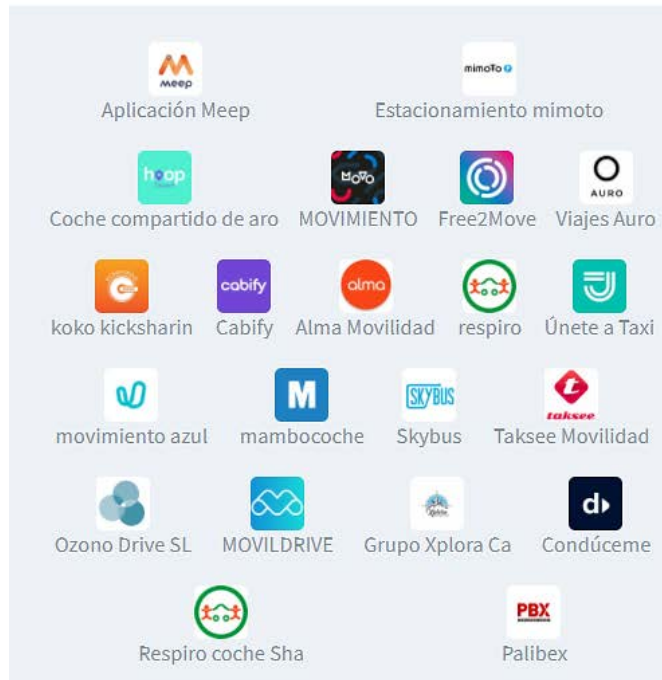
meep
Aplicación Meep

mimoTo
Estacionamiento mimoto

hoop
Coche compartido de aro

MOVIMIENTO

Free2Move

AURO
Viajes Auro

koko kicksharin

cabify
Cabify

alma
Alma Movilidad

respiro

Únete a Taxi

movimiento azul

M
mambocoche

SKYBUS
Skybus

taksee
Taksee Movilidad

Ozono Drive SL

MOVILDRIVE

Grupo Xplora Ca

Condúceme

Respiro coche Sha

PBX
Palibex